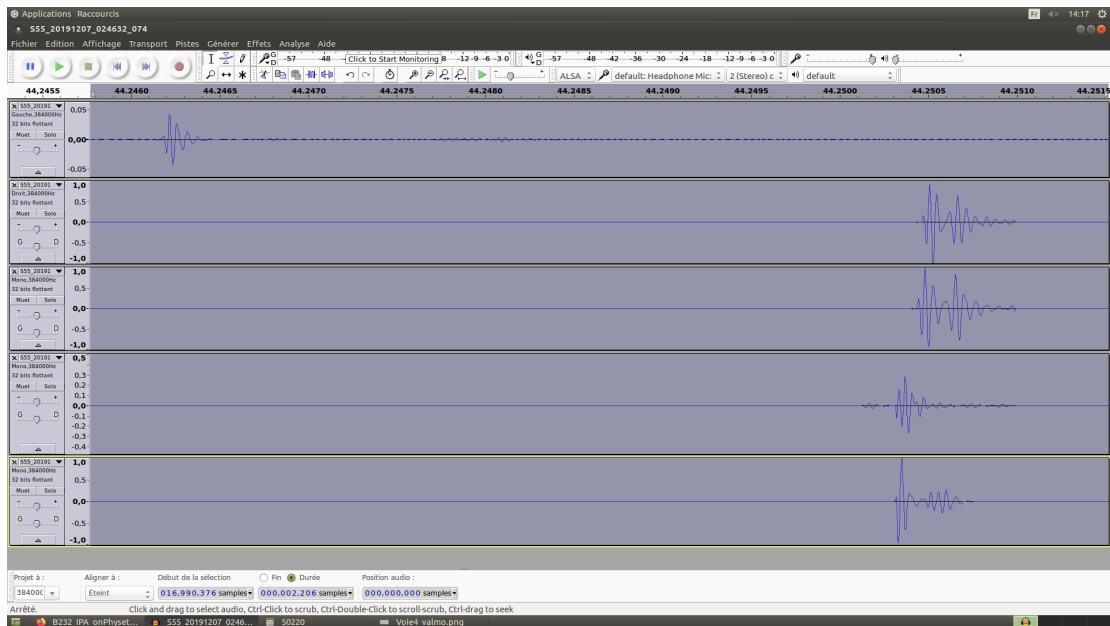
Applications Raccourcis
Fr 14:17
S55_20191207_024632_074
Fichier Edition Affichage Transport Pistes Générer Effets Analyse Aide
-57 -48 Click to Start Monitoring 8 -12 -9 -6 -3 0
-57 -48 -42 -36 -30 -24 -18 -12 -9 -6 -3 0
ALSA default: Headphone Mic: 2 (Stereo) c default
44,2455 44.2460 44.2465 44.2470 44.2475 44.2480 44.2485 44.2490 44.2495 44.2500 44.2505 44.2510 44.2515

S55_20191 Gauche,384000Hz 32 bits flottant Muet Solo
0.05 0,00 -0,05

S55_20191 Droit,384000Hz 32 bits flottant Muet Solo G D
1,0 0.5 0,0 -0,5 -1,0

S55_20191 Mono,384000Hz 32 bits flottant Muet Solo G D
1,0 0.5 0,0 -0,5 -1,0

S55_20191 Mono,384000Hz 32 bits flottant Muet Solo G D
0,5 0,3 0,2 0,1 0,0 -0,1 -0,2 -0,3 -0,4

S55_20191 Mono,384000Hz 32 bits flottant Muet Solo G D
1,0 0,5 0,0 -0,5 -1,0

Projet à : 384000 Aligner à : Éteint Début de la sélection Fin Durée 016,990,376 samples 000,002,206 samples Position audio : 000,000,000 samples
Arrêté. Click and drag to select audio, Ctrl-Click to scrub, Ctrl-Double-Click to scroll-scrub, Ctrl-drag to seek
B232 IPA onPhyset... S55_20191207_0246... 50220 Voie4 valmo.png